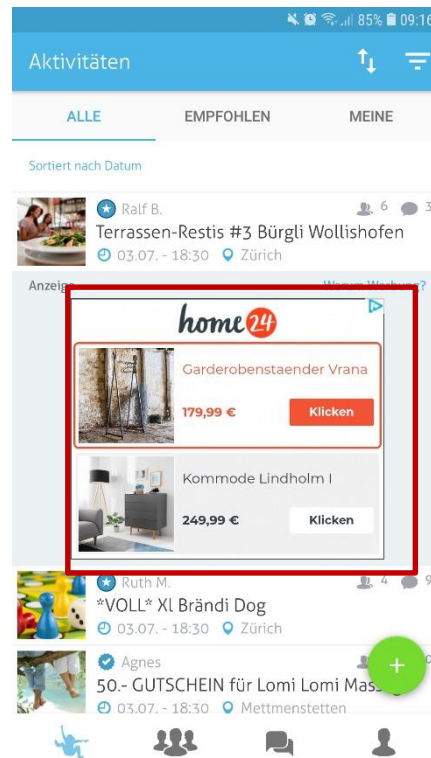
85% 09:16

Aktivitäten

ALLE
EMPFOHLEN
MEINE

Sortiert nach Datum

Ralf B.
6
3
Terrassen-Restis #3 Bürgli Wollishofen
03.07. - 18:30
Zürich

Anzeige
Warum Werbung?

home24

Garderobenstaender Vrana
179,99 €
Klicken

Kommode Lindholm I
249,99 €
Klicken

Ruth M.
4
9
*VOLL* Xl Brändi Dog
03.07. - 18:30
Zürich

Agnes
50.- GUTSCHEIN für Lomi Lomi Mass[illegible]
03.07. - 18:30
Mettmenstetten

+